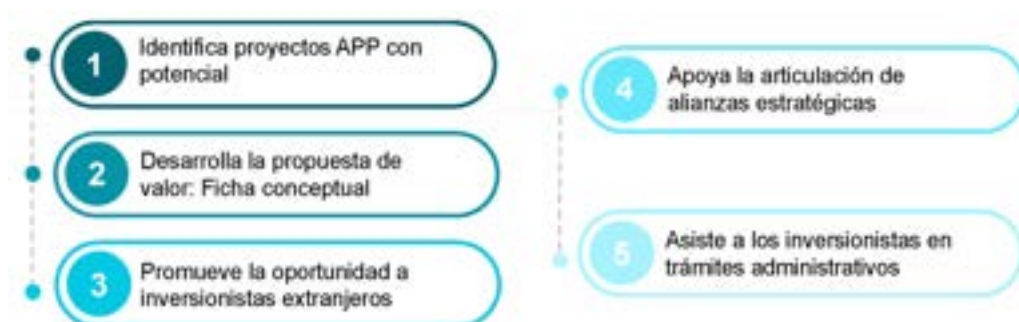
1 Identifica proyectos APP con potencial

2 Desarrolla la propuesta de valor: Ficha conceptual

3 Promueve la oportunidad a inversionistas extranjeros

4 Apoya la articulación de alianzas estratégicas

5 Asiste a los inversionistas en trámites administrativos